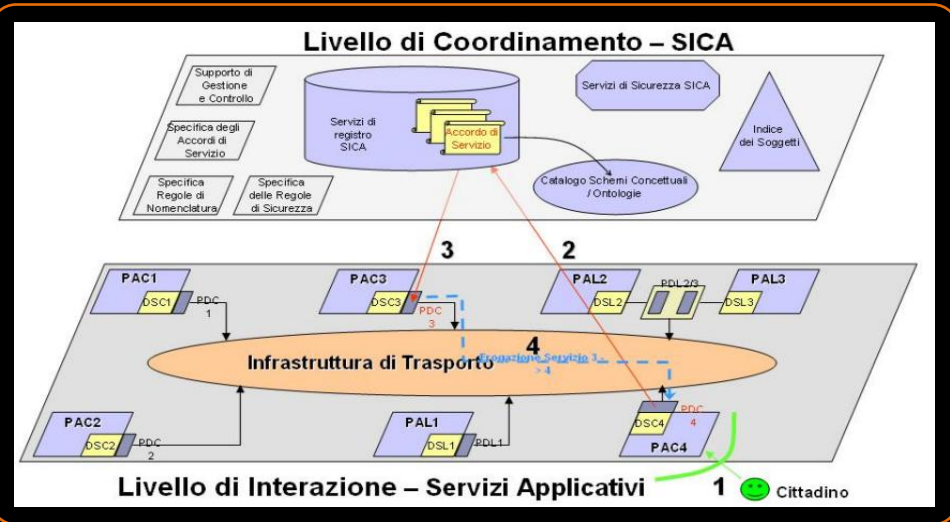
Livello di Coordinamento – SICA

Supporto di Gestione e Controllo

Specifica degli Accordi di Servizio

Specifica Regole di Nomenclatura

Specifica delle Regole di Sicurezza

Servizi di registro SICA

Accordo di Servizio

Servizi di Sicurezza SICA

Indice dei Soggetti

Catalogo Schemi Concettuali / Ontologie

3

2

PAC1

DSC1

PDC 1

PAC3

DSC3

PDC 3

PAL2

DSL2

PDL 2/3

PAL3

DSL3

4

Infrastruttura di Trasporto

Erogazione Servizio 3 -> 4

PAC2

DSC2

PDC 2

PAL1

DSL1

PDL1

DSC4

PDC 4

PAC4

Livello di Interazione – Servizi Applicativi

1

Cittadino